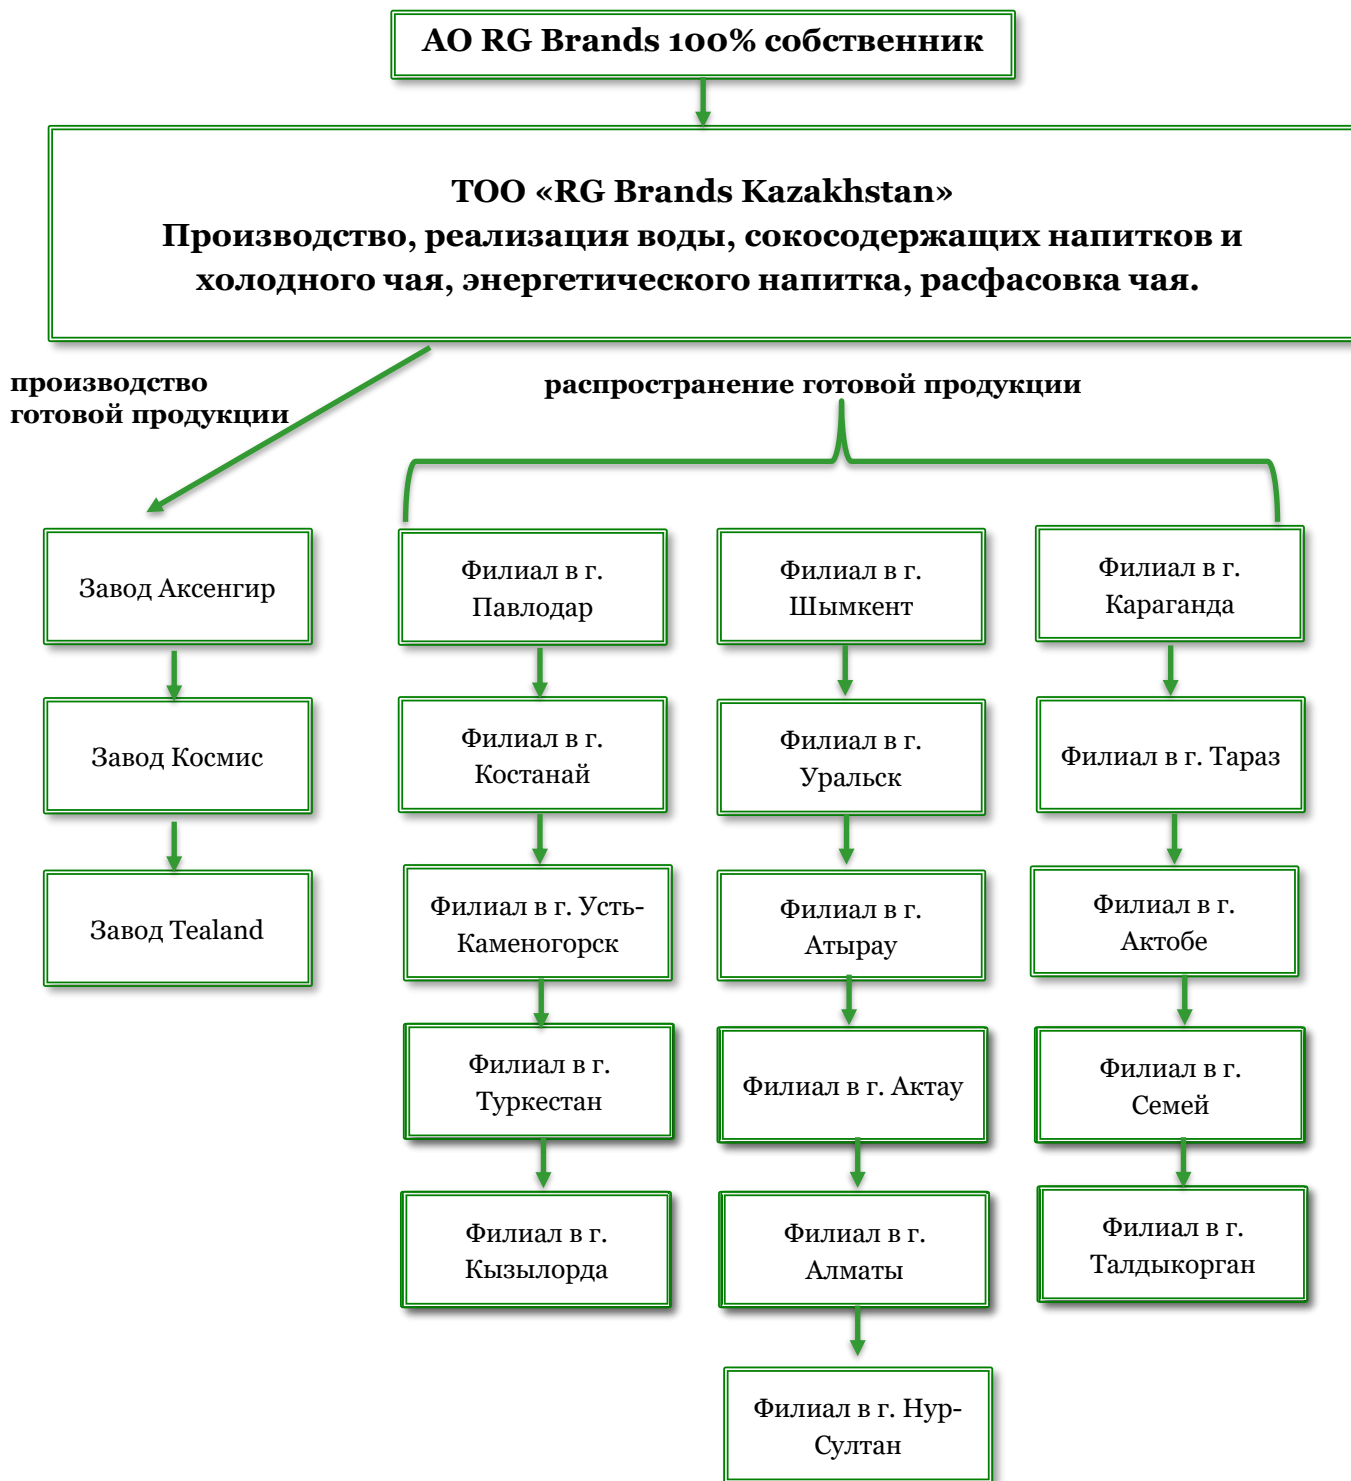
АО RG Brands 100% собственник

ТОО «RG Brands Kazakhstan»
Производство, реализация воды, сокосодержащих напитков и холодного чая, энергетического напитка, расфасовка чая.

производство готовой продукции

распространение готовой продукции

Завод Аксенгир

Завод Космис

Завод Tealand

Филиал в г. Павлодар

Филиал в г. Костанай

Филиал в г. Усть-Каменогорск

Филиал в г. Туркестан

Филиал в г. Кызылорда

Филиал в г. Шымкент

Филиал в г. Уральск

Филиал в г. Атырау

Филиал в г. Актау

Филиал в г. Алматы

Филиал в г. Нур-Султан

Филиал в г. Караганда

Филиал в г. Тараз

Филиал в г. Актобе

Филиал в г. Семей

Филиал в г. Талдыкорган